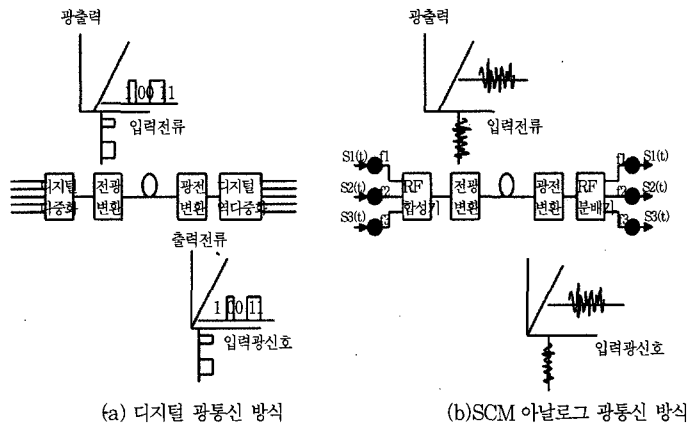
광출력

1 0 0 1 1

입력전류

디지털 다중화

전광 변환

광전 변환

디지털 역다중화

출력전류

1 0 0 1 1

입력광신호

(a) 디지털 광통신 방식

광출력

입력전류

S1(t) f1

S2(t) f2

S3(t) f3

RF 합성기

전광 변환

광전 변환

RF 분배기

f1 S1(t)

f2 S2(t)

f3 S3(t)

입력광신호

(b)SCM 아날로그 광통신 방식